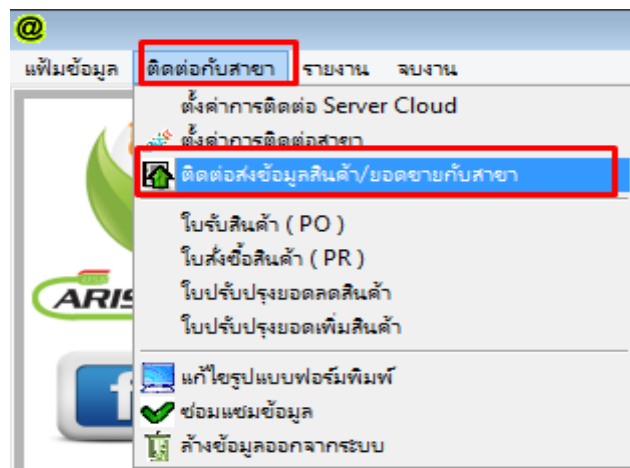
@

แฟ้มข้อมูล ติดต่อกับสาขา รายงาน จบงาน

ตั้งค่าการติดต่อ Server Cloud
ตั้งค่าการติดต่อสาขา
ติดต่อส่งข้อมูลสินค้า/ยอดขายกับสาขา
ใบรับสินค้า ( PO )
ใบสั่งซื้อสินค้า ( PR )
ใบปรับปรุงยอดลดสินค้า
ใบปรับปรุงยอดเพิ่มสินค้า
แก้ไขรูปแบบฟอร์มพิมพ์
ซ่อมแซมข้อมูล
ล้างข้อมูลออกจากระบบ

ARIS